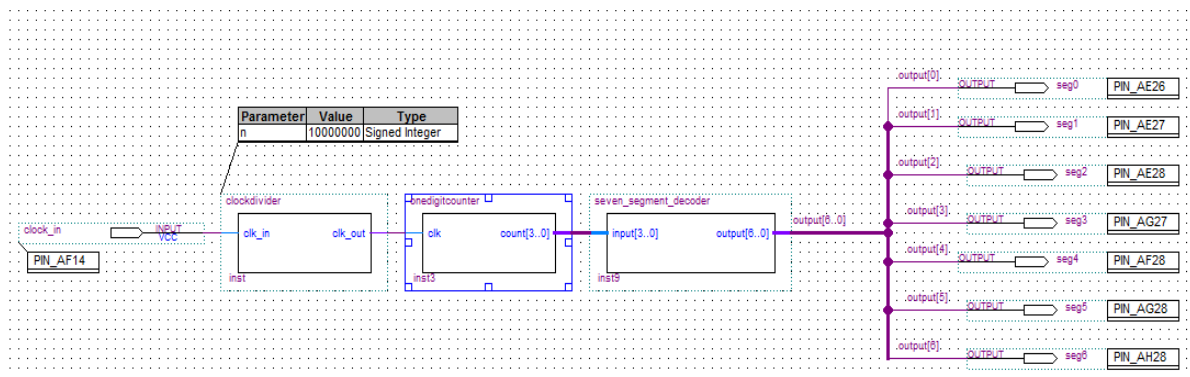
| Parameter | Value | Type |
|---|---|---|
| n | 10000000 | Signed Integer |

clock_in
INPUT
VCC
PIN_AF14

clockdivider
clk_in
clk_out
inst

onedigitcounter
clk
count[3..0]
inst3

seven_segment_decoder
input[3..0]
output[6..0]
inst9

output[6..0]

output[0]
OUTPUT
seg0
PIN_AE26

output[1]
OUTPUT
seg1
PIN_AE27

output[2]
OUTPUT
seg2
PIN_AE28

output[3]
OUTPUT
seg3
PIN_AG27

output[4]
OUTPUT
seg4
PIN_AF28

output[5]
OUTPUT
seg5
PIN_AG28

output[6]
OUTPUT
seg6
PIN_AH28